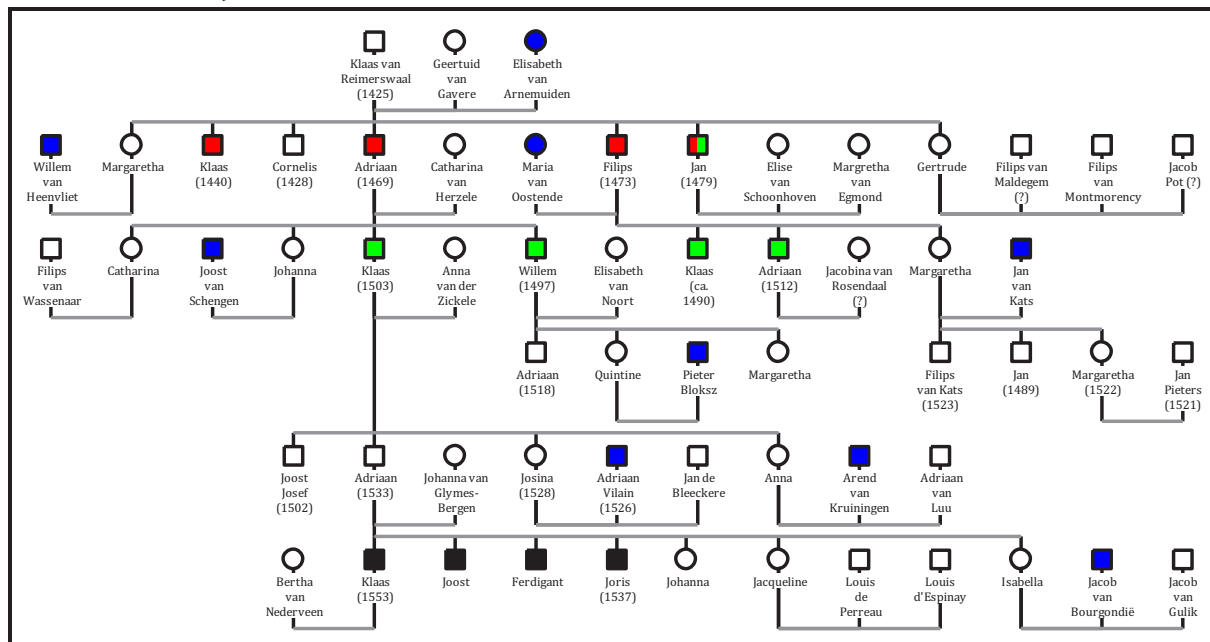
Klaas van Reimerswaal (1425)
Geertuid van Gavere
Elisabeth van Arnemuiden

Willem van Heenvliet
Margaretha
Klaas (1440)
Cornelis (1428)
Adriaan (1469)
Catharina van Herzele
Maria van Oostende
Filips (1473)
Jan (1479)
Elise van Schoonhoven
Margretha van Egmond
Gertrude
Filips van Maldegem (?)
Filips van Montmorency
Jacob Pot (?)

Filips van Wassenaar
Catharina
Joost van Schengen
Johanna
Klaas (1503)
Anna van der Zickele
Willem (1497)
Elisabeth van Noort
Klaas (ca. 1490)
Adriaan (1512)
Jacobina van Rosendaal (?)
Margaretha
Jan van Kats

Adriaan (1518)
Quintine
Pieter Bloksz
Margaretha
Filips van Kats (1523)
Jan (1489)
Margaretha (1522)
Jan Pieters (1521)

Joost Josef (1502)
Adriaan (1533)
Johanna van Glymes-Bergen
Josina (1528)
Adriaan Vilain (1526)
Jan de Bleeckere
Anna
Arend van Kruiningen
Adriaan van Luu

Bertha van Nederveen
Klaas (1553)
Joost
Ferdigant
Joris (1537)
Johanna
Jacqueline
Louis de Perreau
Louis d'Espinay
Isabella
Jacob van Bourgondië
Jacob van Gulik